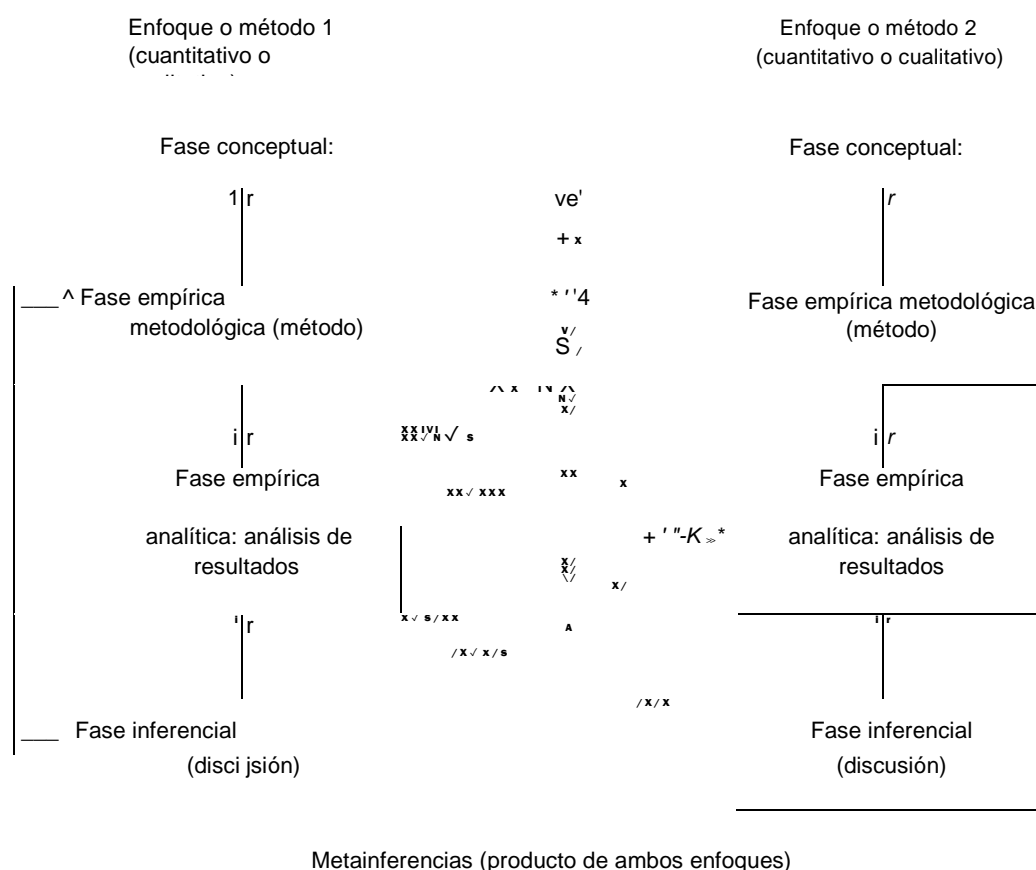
Enfoque o método 1 (cuantitativo o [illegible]

Enfoque o método 2 (cuantitativo o cualitativo)

Fase conceptual:

Fase conceptual:

1 r

ve'

+ x

r

___^ Fase empírica metodológica (método)

* ' '4

S

Fase empírica metodológica (método)

i r

Fase empírica

analítica: análisis de resultados

i r

Fase empírica

analítica: análisis de resultados

+ ' "-K *

i r

i r

___ Fase inferencial (disci jsión)

Fase inferencial (discusión)

Metainferencias (producto de ambos enfoques)